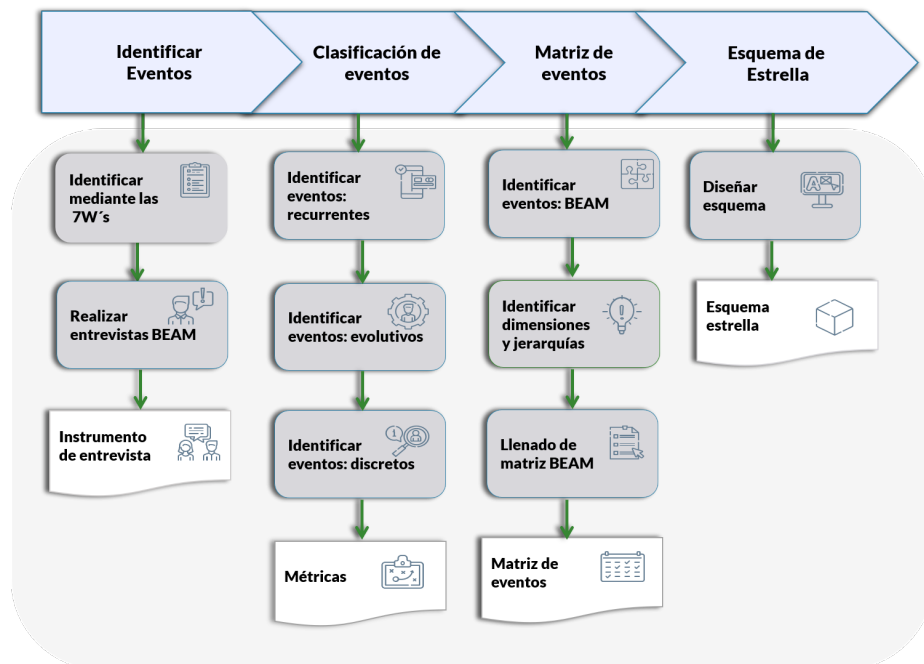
Identificar Eventos

Clasificación de eventos

Matriz de eventos

Esquema de Estrella

Identificar mediante las 7W´s

Realizar entrevistas BEAM

Instrumento de entrevista

Identificar eventos: recurrentes

Identificar eventos: evolutivos

Identificar eventos: discretos

Métricas

Identificar eventos: BEAM

Identificar dimensiones y jerarquías

Llenado de matriz BEAM

Matriz de eventos

Diseñar esquema

Esquema estrella